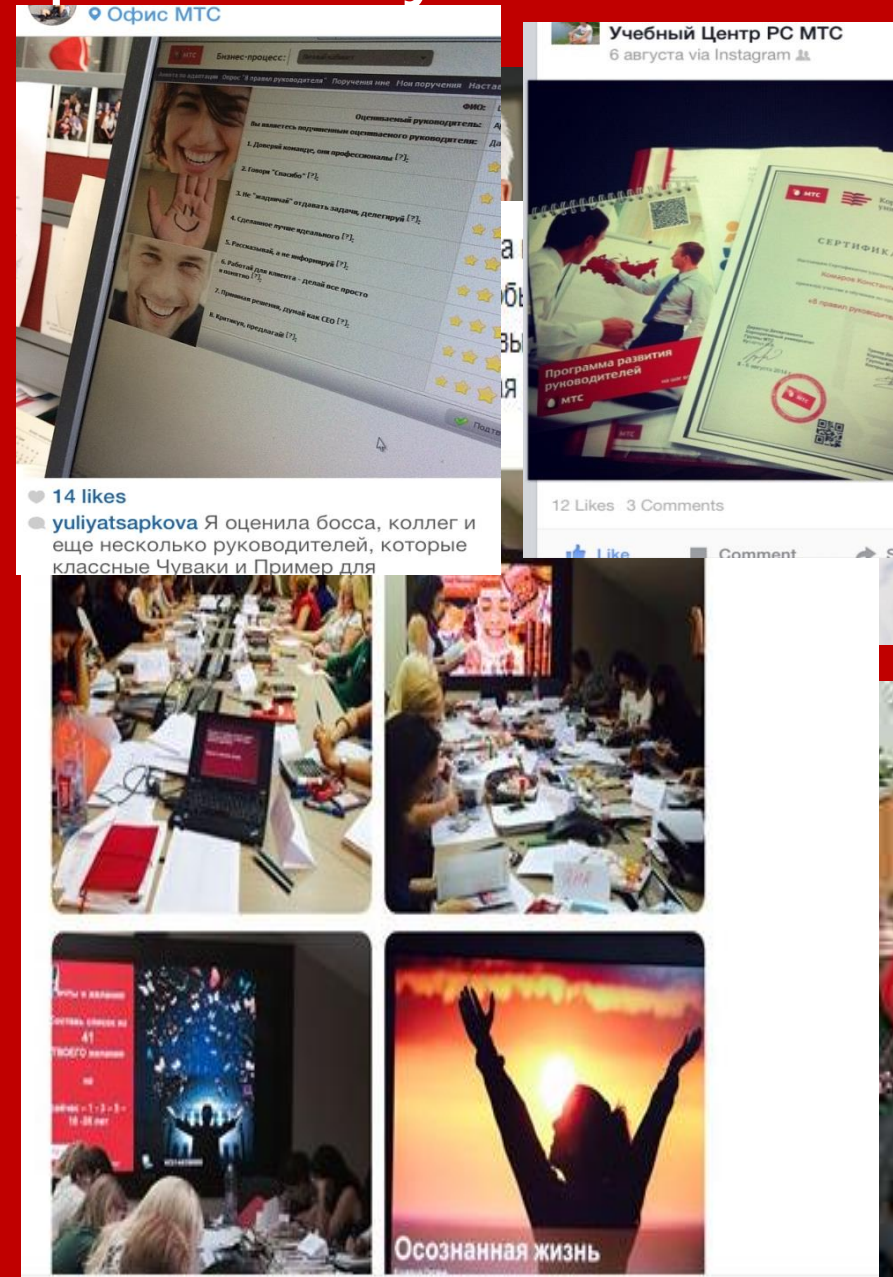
Офис МТС

МТС Бизнес-процесс:

Анкета по адаптации Опрос "8 правил руководителя" Поручения мне Мои поручения Настав

ФИО:

Оцениваемый руководитель:

Вы являетесь подчиненным оцениваемого руководителя:

1. Доверяй команде, они профессионалы [?];

2. Говори "Спасибо" [?];

3. Не "жадничай" отдавать задачи, делегируй [?];

4. Сделанное лучше идеального [?];

5. Рассказывай, а не информируй [?];

6. Работай для клиента - делай все просто и понятно [?];

7. Принимая решения, думай как CEO [?];

8. Критикуя, предлагай [?];

Подтв

14 likes

yuliyatsapkova Я оценила босса, коллег и еще несколько руководителей, которые классные Чуваки и Пример для

Учебный Центр РС МТС
6 августа via Instagram

МТС

СЕРТИФИКА

Программа развития руководителей

МТС

«8 правил руководит

12 Likes 3 Comments

Like Comment

МТС

Составь список из 41 твоего желания

Осознанная жизнь